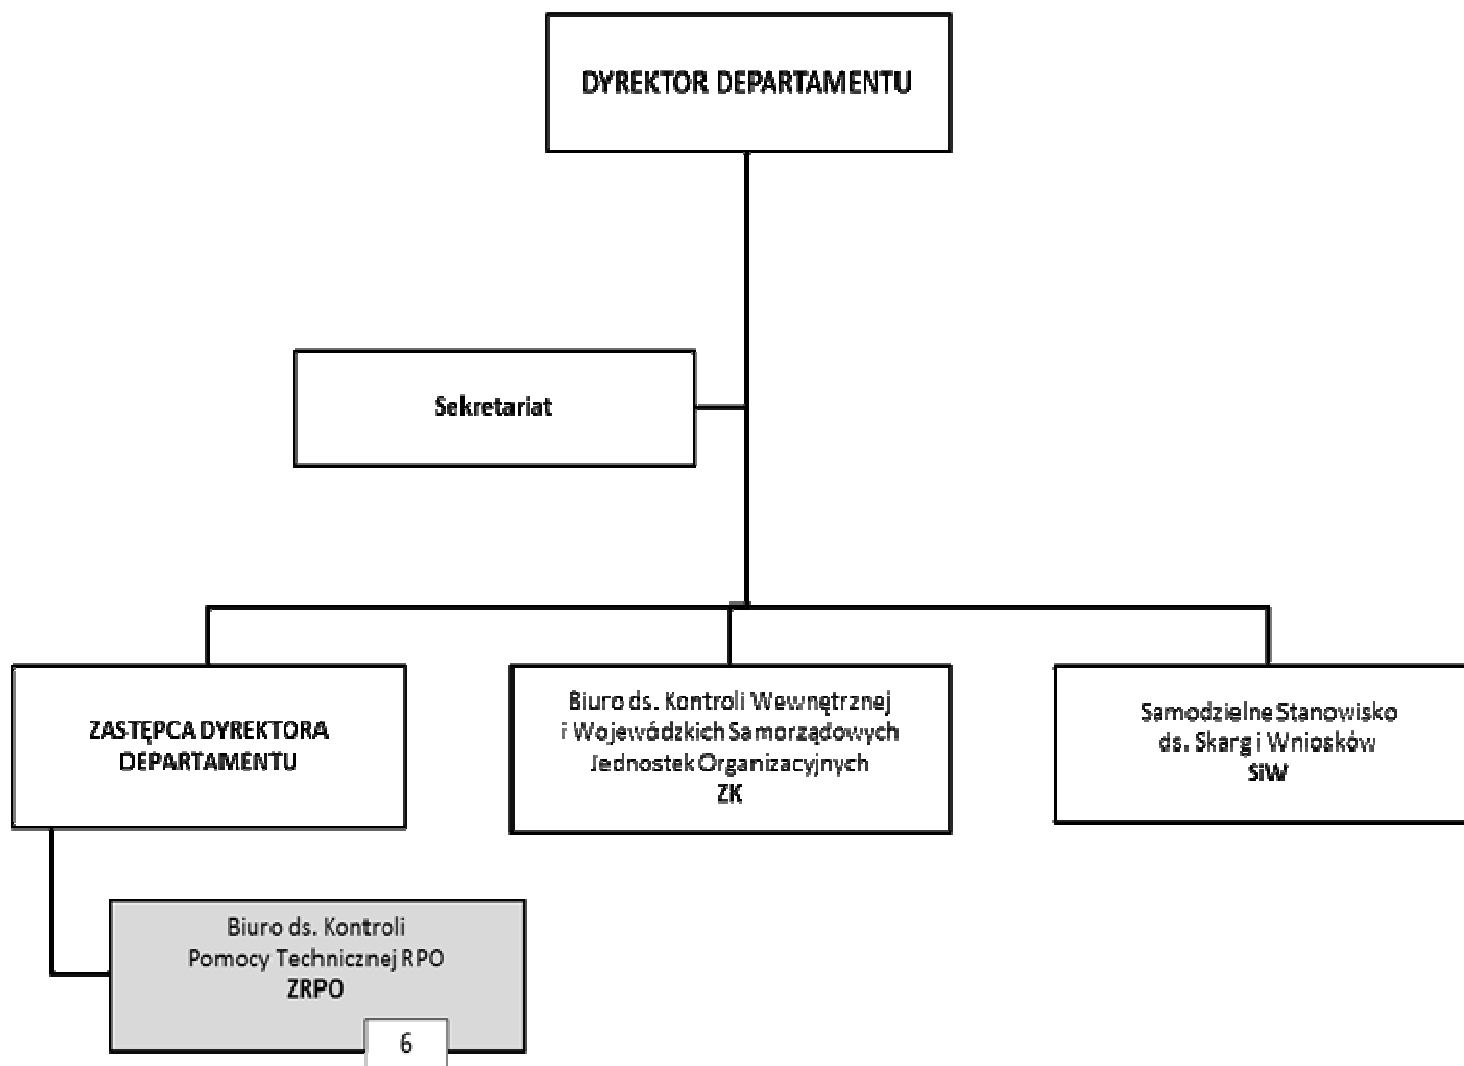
DYREKTOR DEPARTAMENTU

Sekretariat

ZASTĘPCA DYREKTORA DEPARTAMENTU

Biuro ds. Kontroli Wewnętrznej i Wojewódzkich Samorządowych Jednostek Organizacyjnych
ZK

Samodzielne Stanowisko ds. Skarg i Wniosków
SIW

Biuro ds. Kontroli Pomocy Technicznej RPO
ZRPO

6